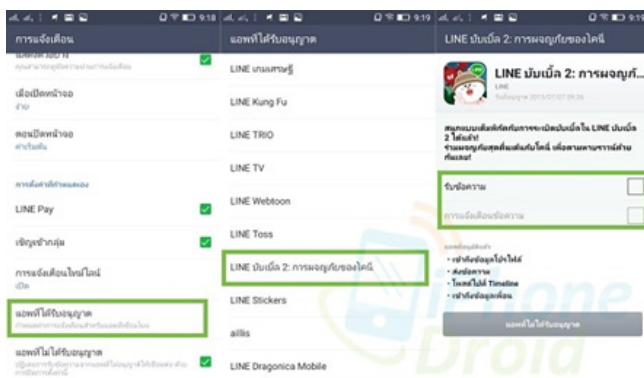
9:18

การแจ้งเตือน

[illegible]

เมื่อเปิดหน้าจอ

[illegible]

ตอนเปิดหน้าจอ

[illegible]

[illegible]

LINE Pay

เชิญเข้ากลุ่ม

การแจ้งเตือนไทม์ไลน์

เปิด

แอพที่ได้รับอนุญาต

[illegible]

แอพที่ไม่ได้รับอนุญาต

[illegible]

9:19

แอพที่ได้รับอนุญาต

LINE เกมเศรษฐี

LINE Kung Fu

LINE TRIO

LINE TV

LINE Webtoon

LINE Toss

LINE บับเบิ้ล 2: การผจญภัยของโคนี่

LINE Stickers

aillis

LINE Dragonica Mobile

9:19

LINE บับเบิ้ล 2: การผจญภัยของโคนี่

LINE บับเบิ้ล 2: การผจญภั...

LINE

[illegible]

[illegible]

รับข้อความ

การแจ้งเตือนข้อความ

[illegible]

• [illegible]
• ส่งข้อความ
• โพสต์ไปที่ Timeline
• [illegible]

แอพที่ไม่ได้รับอนุญาต

Phone Droid